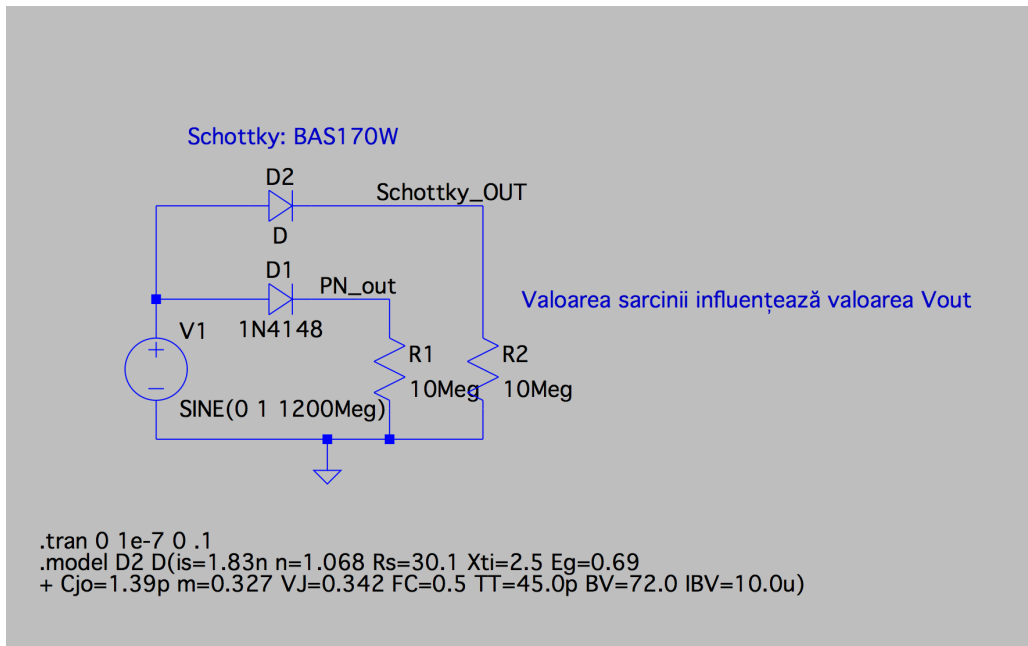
Schottky: BAS170W

D2

Schottky_OUT

D

D1

PN_out

Valoarea sarcinii influențează valoarea Vout

V1

1N4148

R1

R2

10Meg

10Meg

SINE(0 1 1200Meg)

.tran 0 1e-7 0 .1
.model D2 D(is=1.83n n=1.068 Rs=30.1 Xti=2.5 Eg=0.69
+ Cjo=1.39p m=0.327 VJ=0.342 FC=0.5 TT=45.0p BV=72.0 IBV=10.0u)